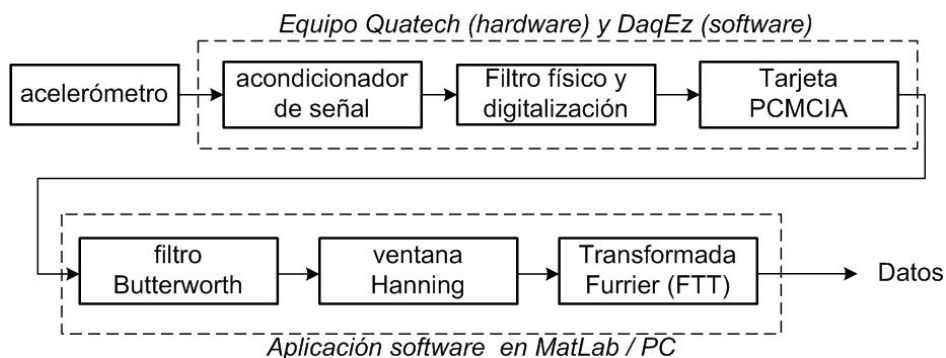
Equipo Quatech (hardware) y DaqEz (software)

acelerómetro

acondicionador de señal

Filtro físico y digitalización

Tarjeta PCMCIA

filtro Butterworth

ventana Hanning

Transformada Furrier (FTT)

Datos

Aplicación software en MatLab / PC